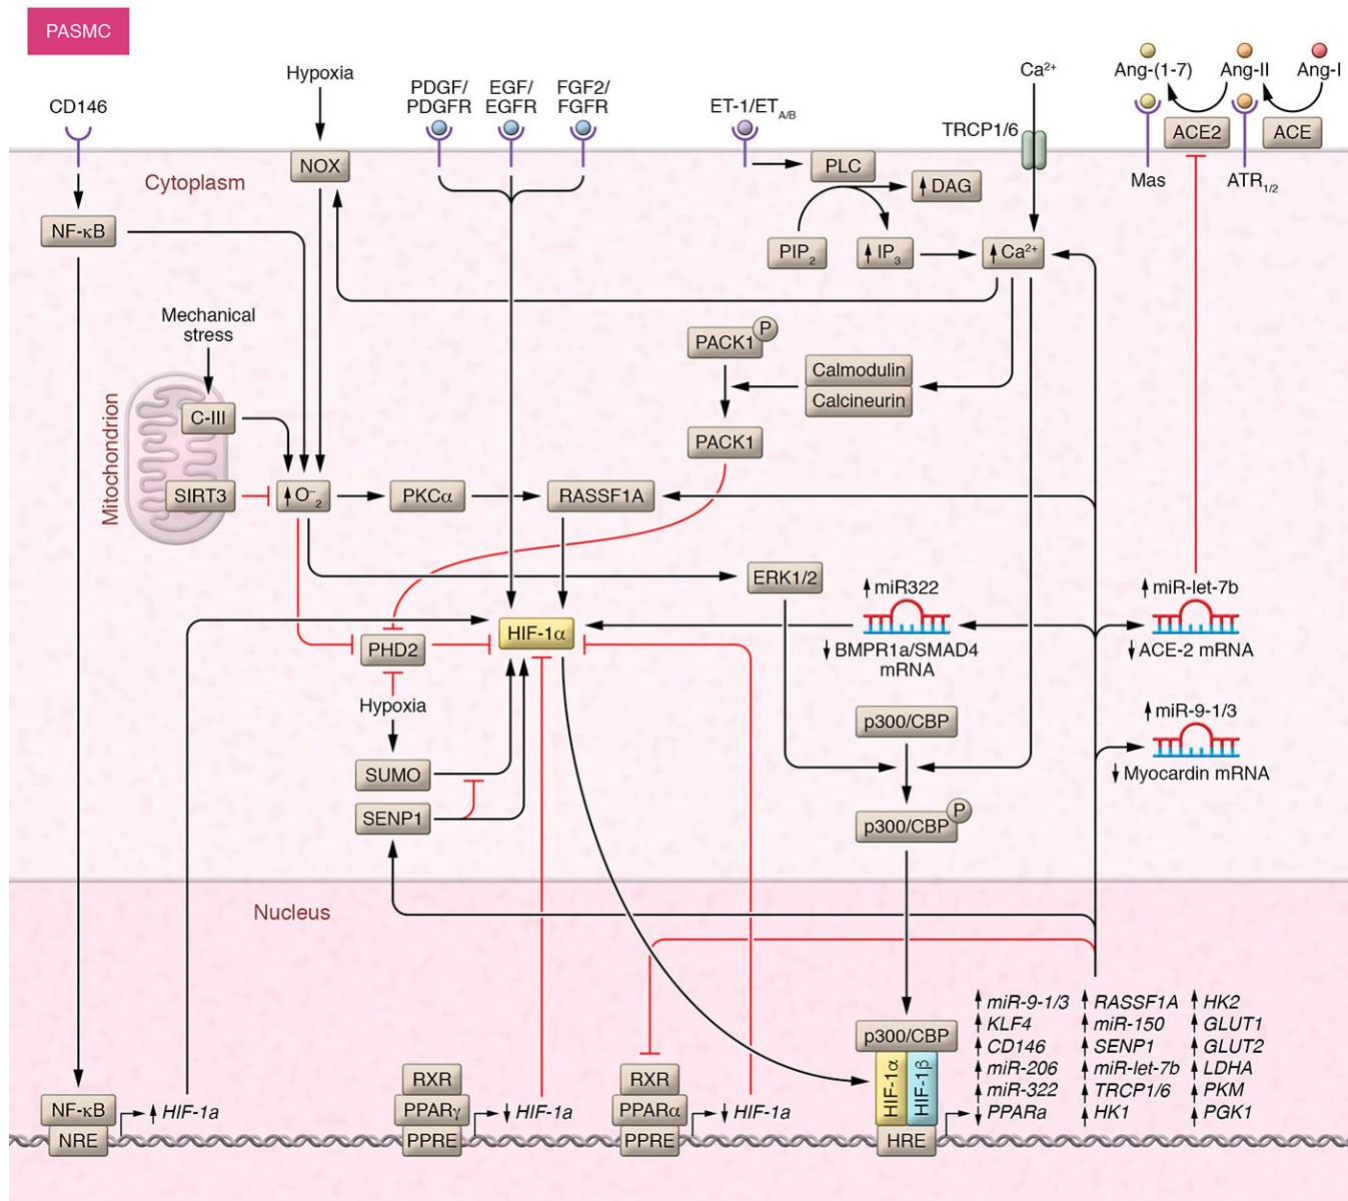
PASMC

CD146

Hypoxia

PDGF/ PDGFR

EGF/ EGFR

FGF2/ FGFR

ET-1/ET$_{A/B}$

$Ca^{2+}$

Ang-(1-7)

Ang-II

Ang-I

TRCP1/6

ACE2

ACE

Mas

ATR$_{1/2}$

NOX

Cytoplasm

PLC

↑DAG

NF-κB

PIP$_2$

↑IP$_3$

↑$Ca^{2+}$

Mechanical stress

PACK1 P

Calmodulin

Calcineurin

Mitochondrion

C-III

PACK1

SIRT3

↑$O^-_2$

PKCα

RASSF1A

ERK1/2

↑miR322

↑miR-let-7b

PHD2

HIF-1α

↓BMPR1a/SMAD4 mRNA

↓ACE-2 mRNA

Hypoxia

p300/CBP

↑miR-9-1/3

SUMO

↓Myocardin mRNA

SENP1

p300/CBP P

Nucleus

p300/CBP

↑miR-9-1/3 ↑KLF4 ↑CD146 ↑miR-206 ↑miR-322 ↓PPARa

↑RASSF1A ↑miR-150 ↑SENP1 ↑miR-let-7b ↑TRCP1/6 ↑HK1

↑HK2 ↑GLUT1 ↑GLUT2 ↑LDHA ↑PKM ↑PGK1

HIF-1α

HIF-1β

RXR

RXR

NF-κB

↑HIF-1a

PPARγ

↓HIF-1a

PPARα

↓HIF-1a

NRE

PPRE

PPRE

HRE